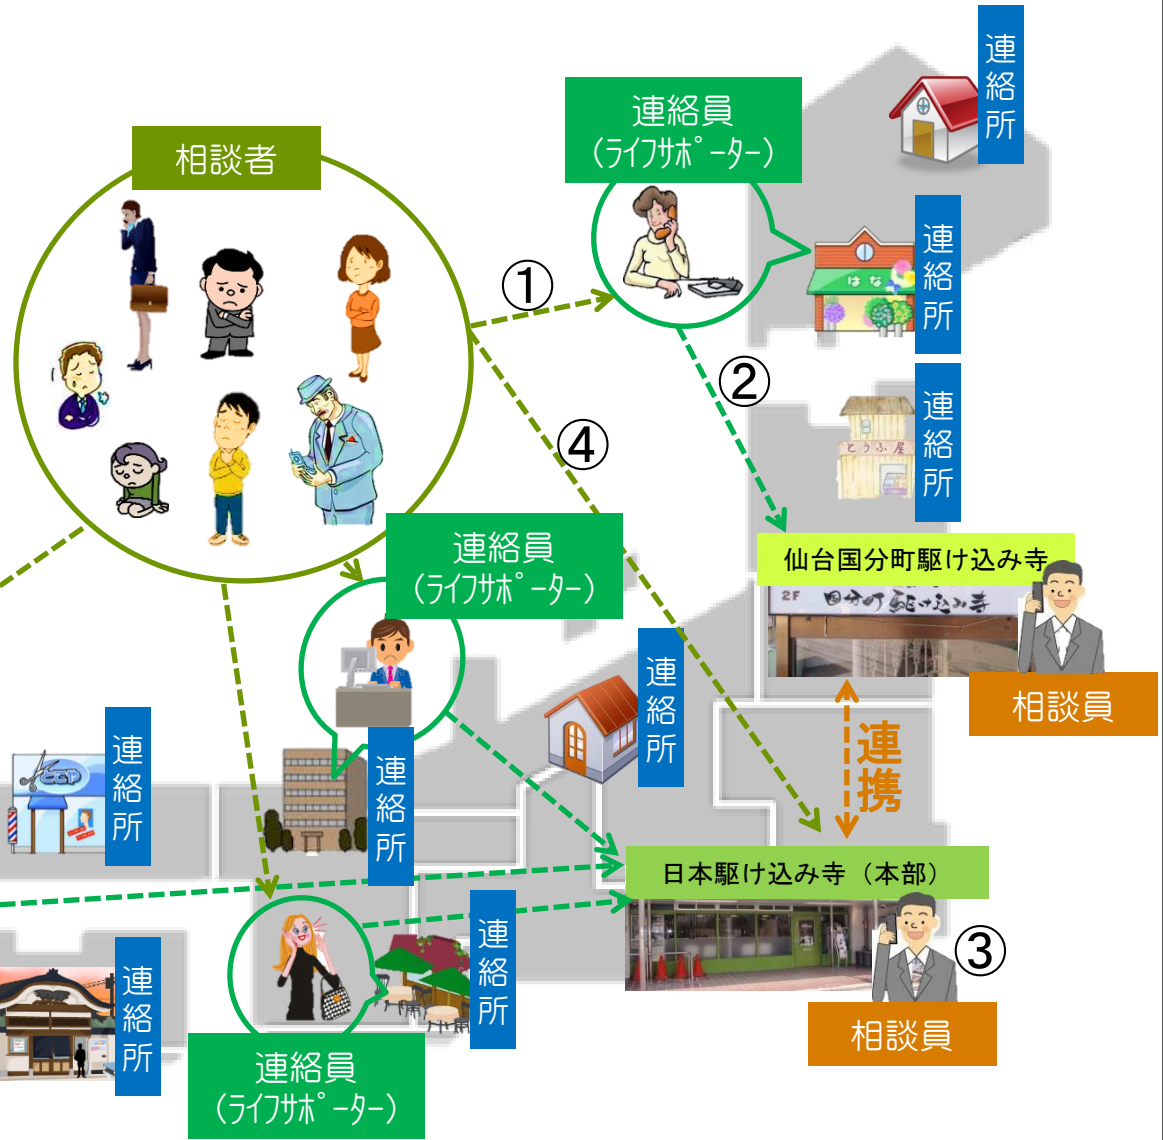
連絡所

連絡員
(ライフサポーター)

相談者

①

連絡所

②

連絡所

④

仙台国分町駆け込み寺

2F 国分町駆け込み寺

連絡員
(ライフサポーター)

相談員

連絡所

連携

連絡所

連絡所

日本駆け込み寺(本部)

連絡所

③

連絡所

相談員

連絡員
(ライフサポーター)